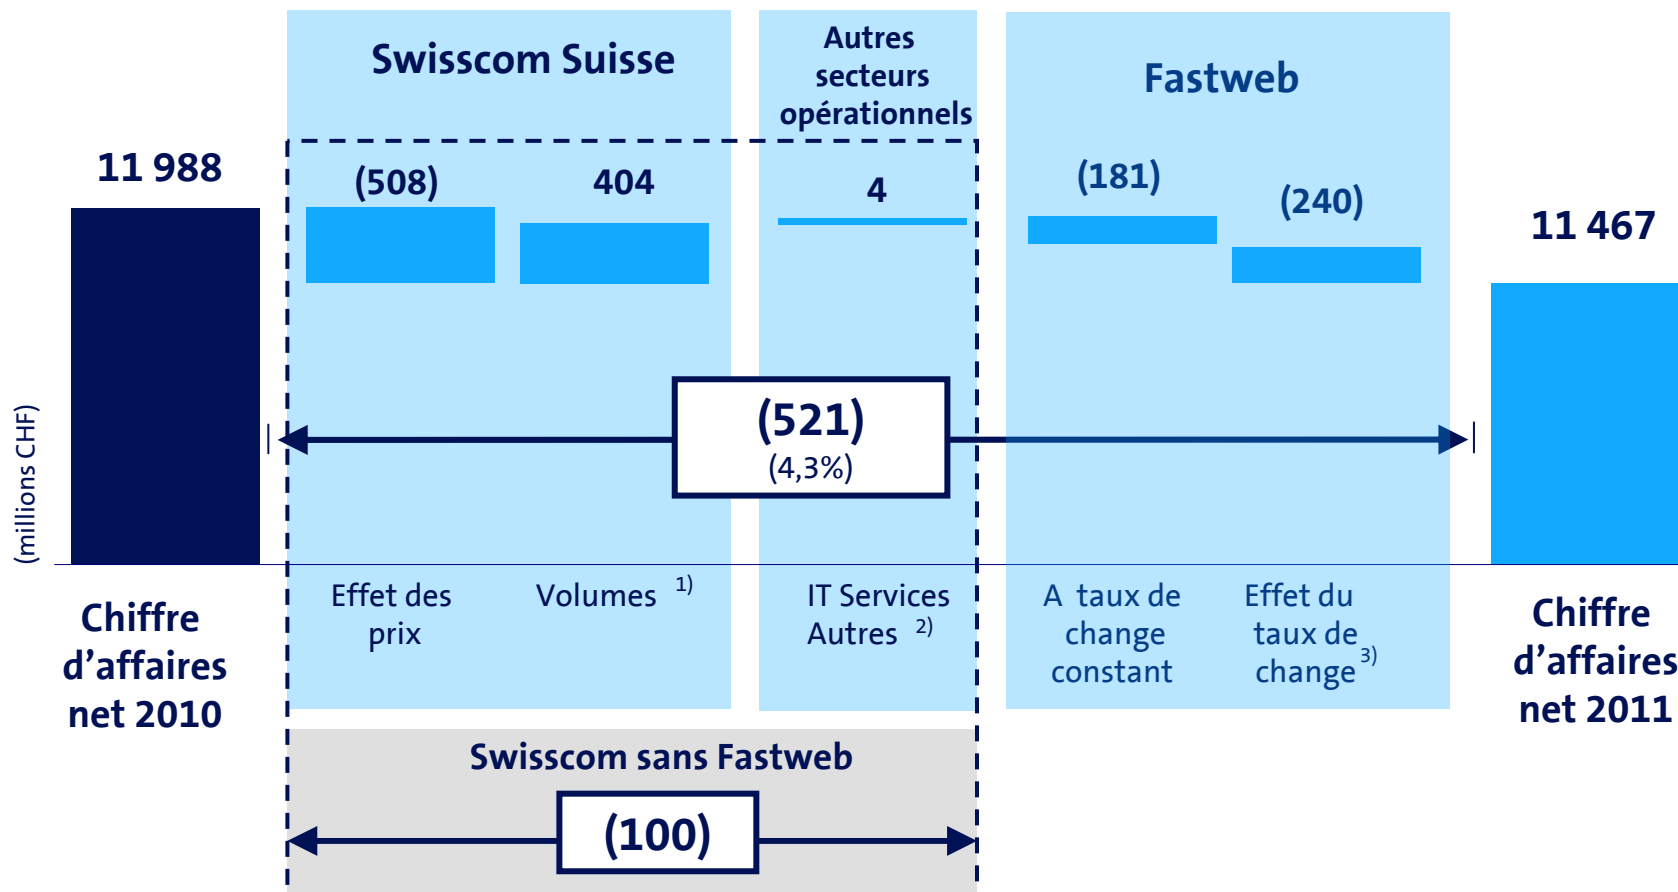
Swisscom Suisse

Autres secteurs opérationnels

Fastweb

11 988

(508)

404

4

(181)

(240)

11 467

(millions CHF)

(521)
(4,3%)

Chiffre d'affaires net 2010

Effet des prix

Volumes $^{1)}$

IT Services Autres $^{2)}$

A taux de change constant

Effet du taux de change $^{3)}$

Chiffre d'affaires net 2011

Swisscom sans Fastweb

(100)